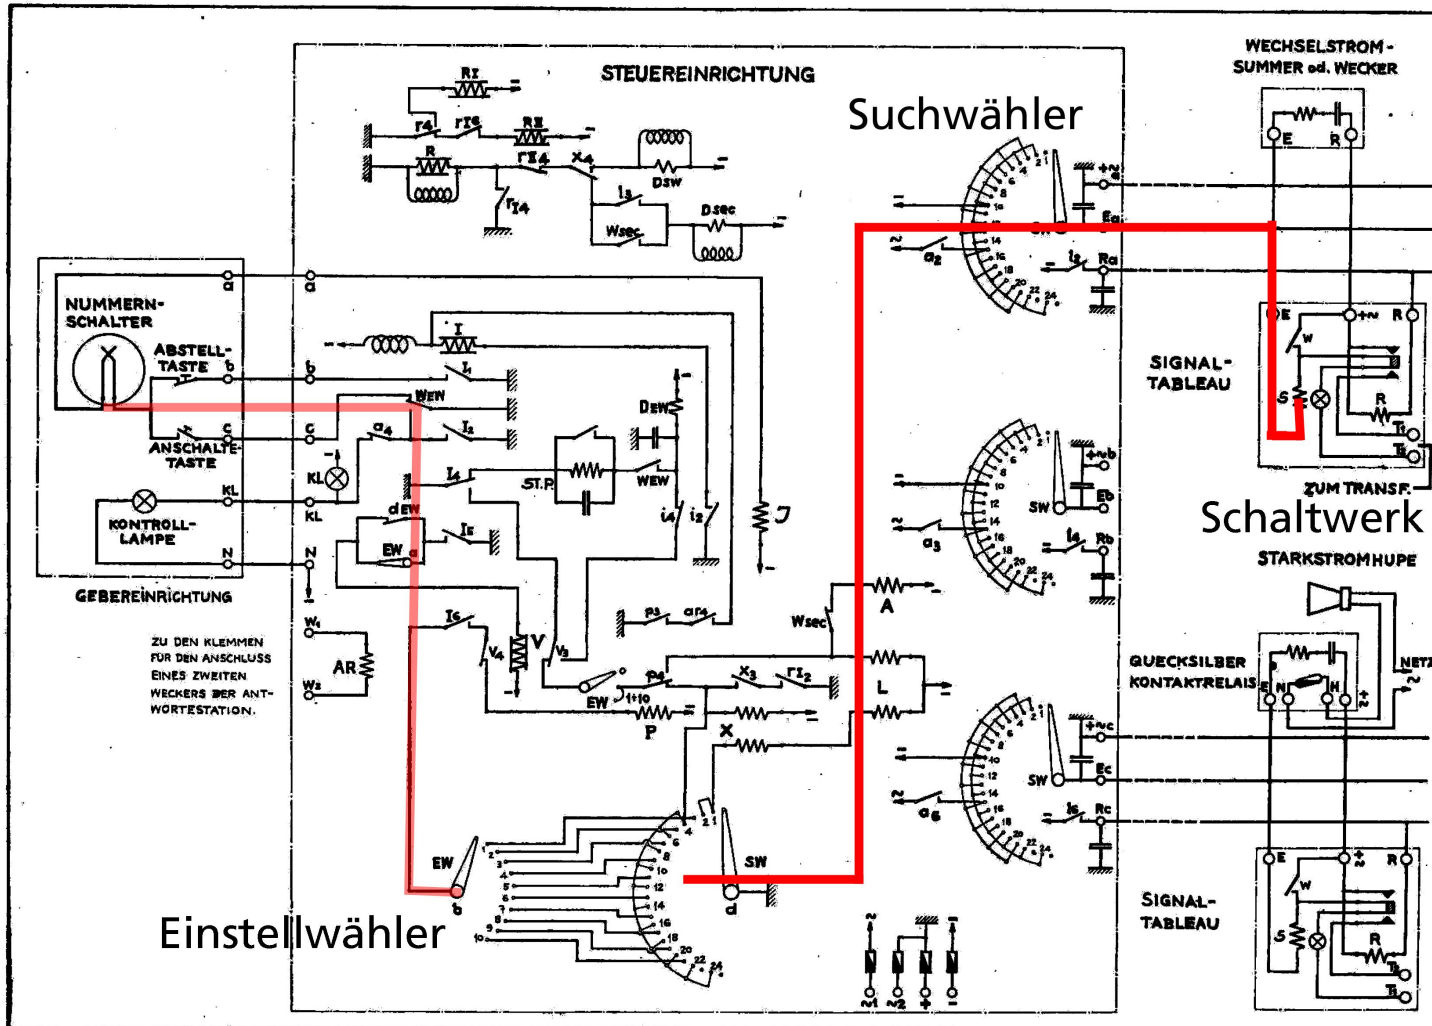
STEUEREINRICHTUNG

Suchwähler

WECHSELSTROM-SUMMER od. WECKER

NUMMERN-SCHALTER

ABSTELL-TASTE

ANSCHALTE-TASTE

KONTROLL-LAMPE

GEBEREINRICHTUNG

ZU DEN KLEMMEN FÜR DEN ANSCHLUSS EINES ZWEITEN WECKERS DER ANTWORTESTATION.

SIGNAL-TABLEAU

ZUM TRANSF.

Schaltwerk

STARKSTROMHUPE

QUECKSILBER KONTAKTRELAIS

NETZ

SIGNAL-TABLEAU

Einstellwähler

RI R R RII rI4 rI4 DSW Dsec Wsec I3 X4 I DEW ST.P WEW I1 I2 I4 I5 I6 J a4 WEW dEW EW KL V V4 V3 W1 W2 AR EW P X SW a b c N a b c KL N A L Wsec P3 ar4 X3 rI2 a2 a3 a6 I3 I4 I6 Ea Eb Ec Ra Rb Rc SW E R W S Ti Ta